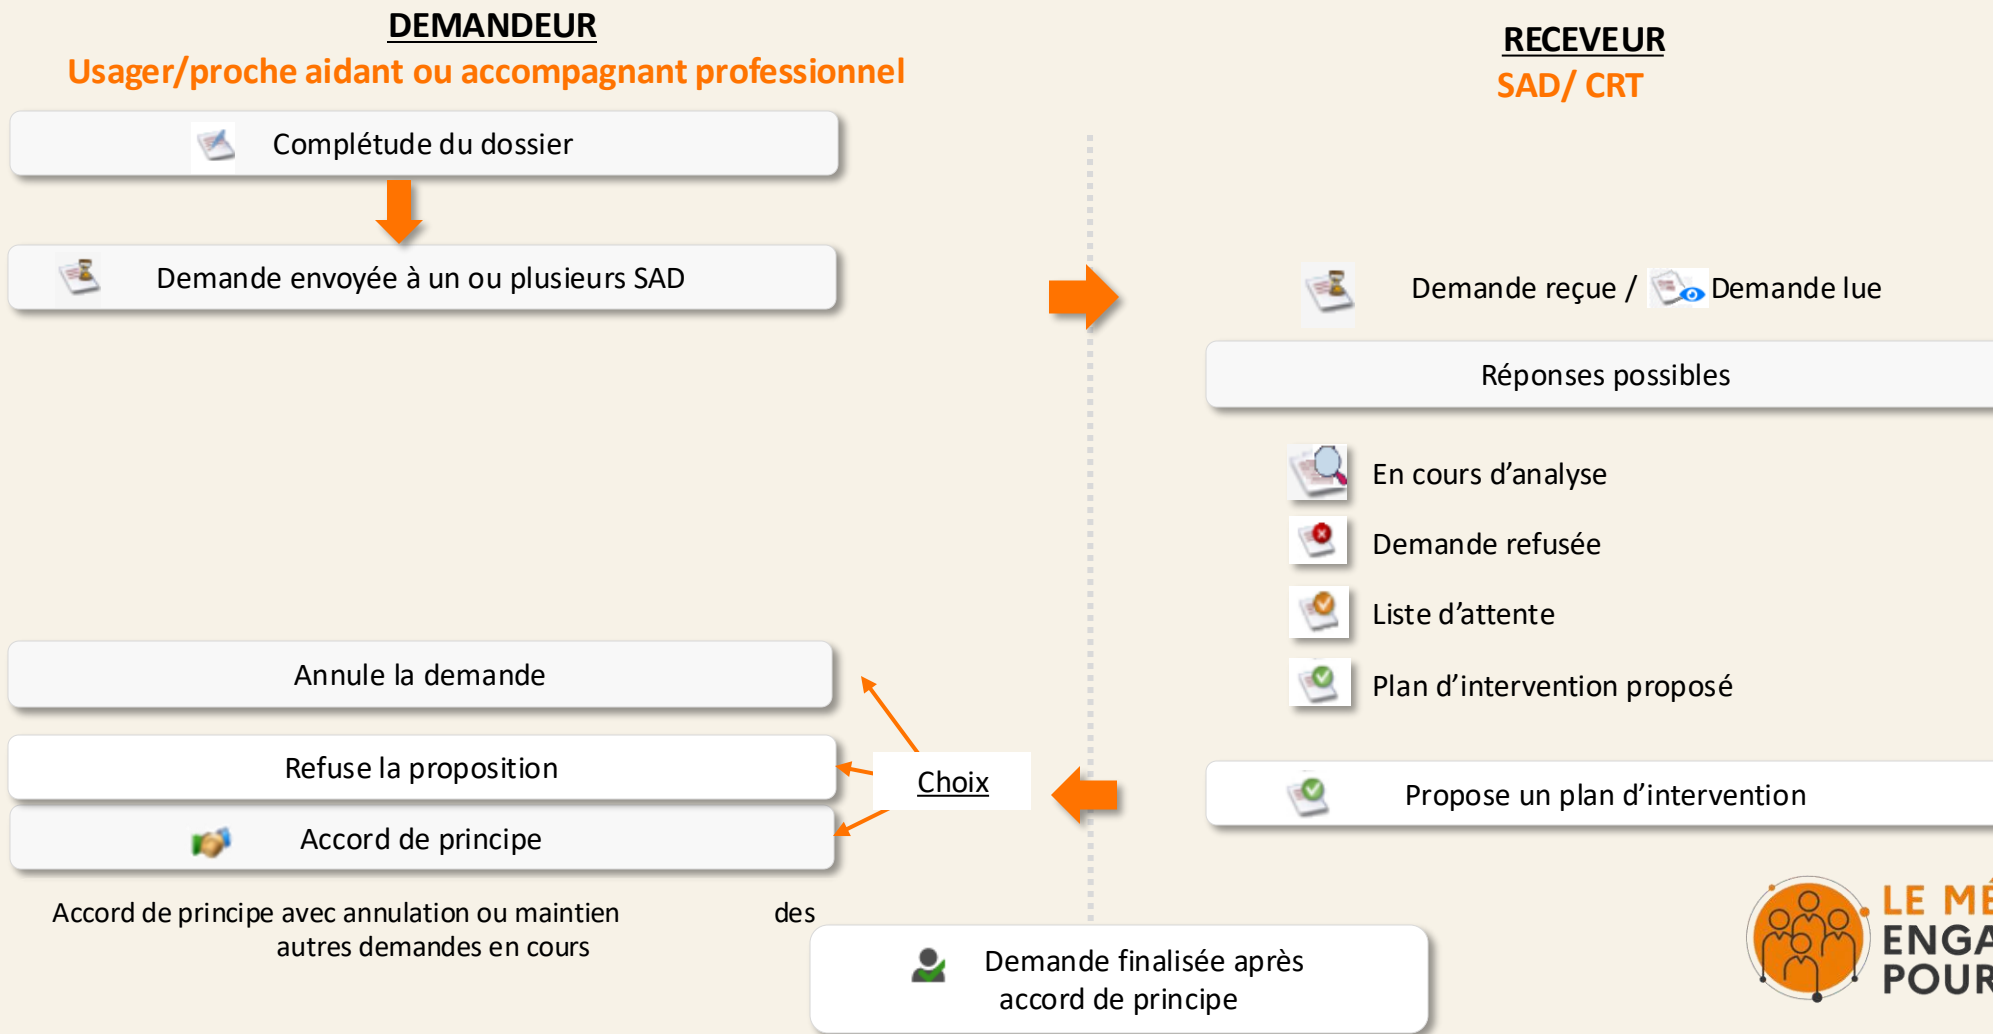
DEMANDEUR
Usager/proche aidant ou accompagnant professionnel

RECEVEUR
SAD/ CRT

Complétude du dossier

Demande envoyée à un ou plusieurs SAD

Demande reçue / Demande lue

Réponses possibles

En cours d'analyse

Demande refusée

Liste d'attente

Plan d'intervention proposé

Annule la demande

Refuse la proposition

Choix

Propose un plan d'intervention

Accord de principe

Accord de principe avec annulation ou maintien des autres demandes en cours

Demande finalisée après accord de principe

LE MÉ
ENGA
POUR